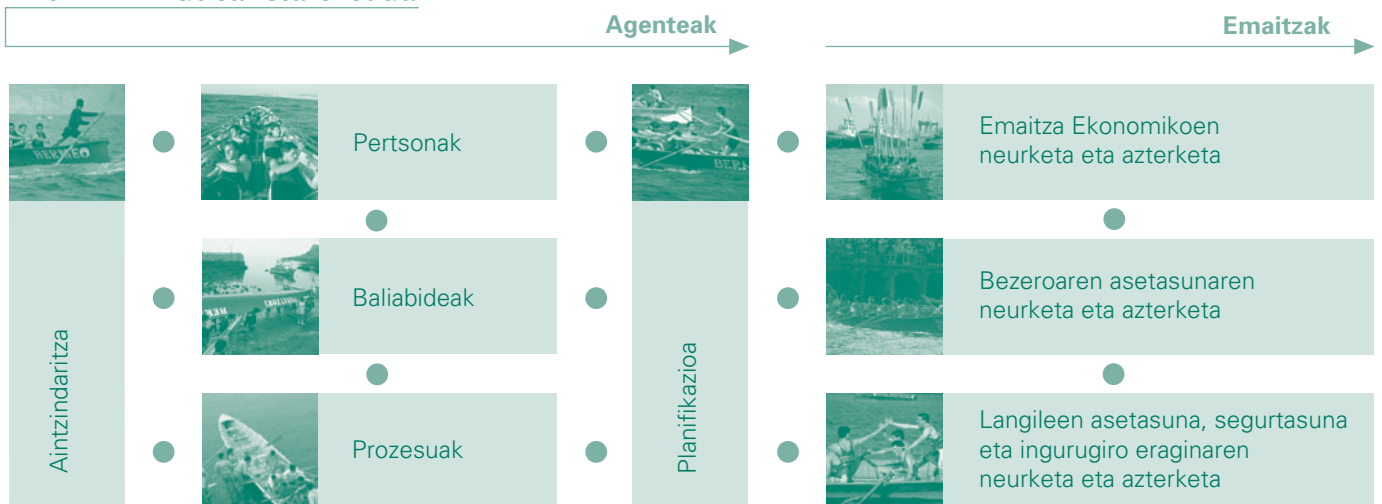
Agenteak

Emaitzak

Pertsonak

Emaitza Ekonomikoen neurketa eta azterketa

Baliabideak

Bezeroaren asetasunaren neurketa eta azterketa

Aintzindaritza

Prozesuak

Planifikazioa

Langileen asetasuna, segurtasuna eta ingurugiro eraginaren neurketa eta azterketa